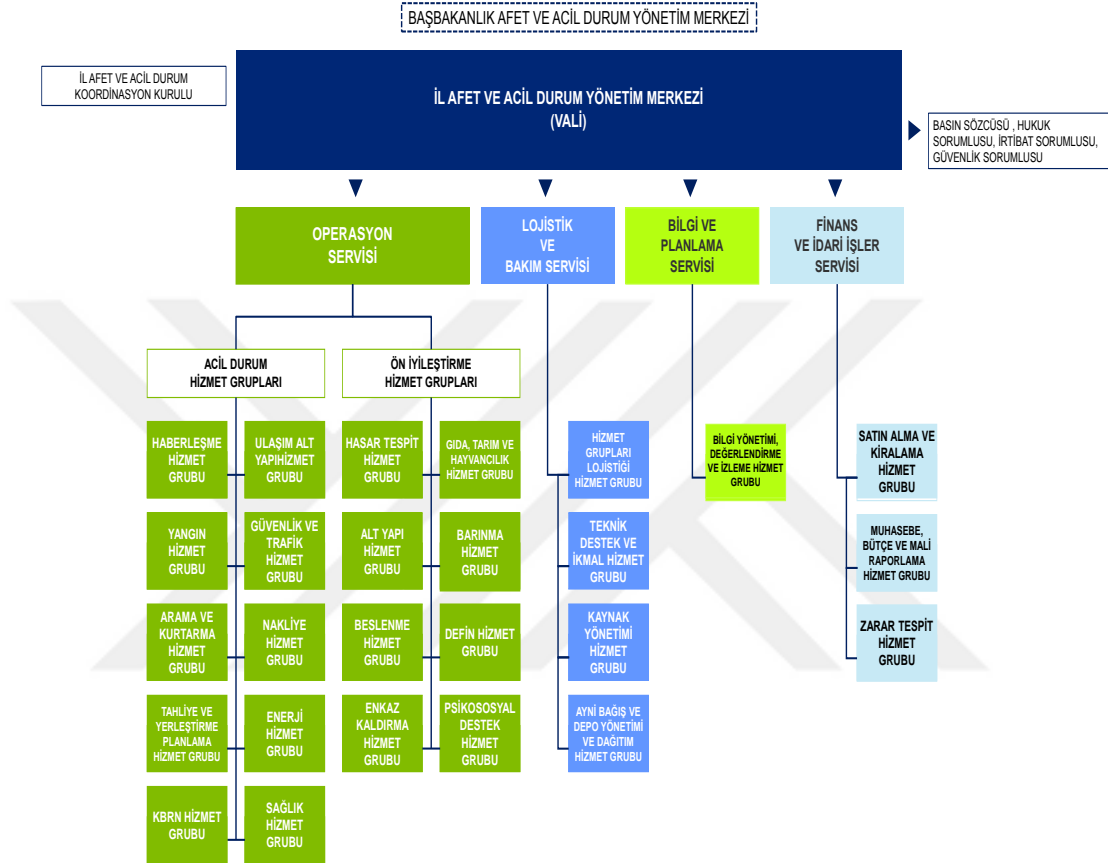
BAŞBAKANLIK AFET VE ACİL DURUM YÖNETİM MERKEZİ

İL AFET VE ACİL DURUM KOORDİNASYON KURULU

İL AFET VE ACİL DURUM YÖNETİM MERKEZİ (VALİ)

BASIN SÖZCÜSÜ , HUKUK SORUMLUSU, İRTİBAT SORUMLUSU, GÜVENLİK SORUMLUSU

OPERASYON SERVİSİ

LOJİSTİK VE BAKIM SERVİSİ

BİLGİ VE PLANLAMA SERVİSİ

FİNANS VE İDARİ İŞLER SERVİSİ

ACİL DURUM HİZMET GRUPLARI

ÖN İYİLEŞTİRME HİZMET GRUPLARI

HABERLEŞME HİZMET GRUBU

ULAŞIM ALT YAPIHİZMET GRUBU

YANGIN HİZMET GRUBU

GÜVENLİK VE TRAFİK HİZMET GRUBU

ARAMA VE KURTARMA HİZMET GRUBU

NAKLİYE HİZMET GRUBU

TAHLİYE VE YERLEŞTİRME PLANLAMA HİZMET GRUBU

ENERJİ HİZMET GRUBU

KBRN HİZMET GRUBU

SAĞLIK HİZMET GRUBU

HASAR TESPİT HİZMET GRUBU

GIDA, TARIM VE HAYVANCILIK HİZMET GRUBU

ALT YAPI HİZMET GRUBU

BARINMA HİZMET GRUBU

BESLENME HİZMET GRUBU

DEFİN HİZMET GRUBU

ENKAZ KALDIRMA HİZMET GRUBU

PSİKOSOSYAL DESTEK HİZMET GRUBU

HİZMET GRUPLARI LOJİSTİĞİ HİZMET GRUBU

TEKNİK DESTEK VE İKMAL HİZMET GRUBU

KAYNAK YÖNETİMİ HİZMET GRUBU

AYNİ BAĞIŞ VE DEPO YÖNETİMİ VE DAĞITIM HİZMET GRUBU

BİLGİ YÖNETİMİ, DEĞERLENDİRME VE İZLEME HİZMET GRUBU

SATIN ALMA VE KİRALAMA HİZMET GRUBU

MUHASEBE, BÜTÇE VE MALİ RAPORLAMA HİZMET GRUBU

ZARAR TESPİT HİZMET GRUBU